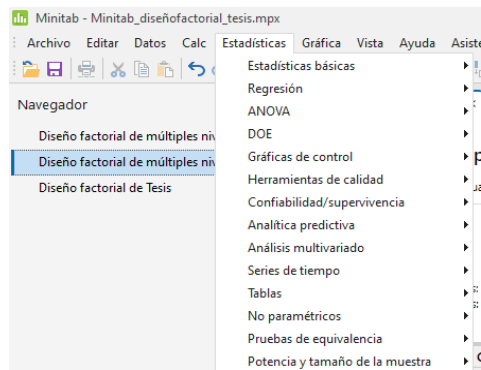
Minitab - Minitab_diseñofactorial_tesis.mpx

Archivo Editar Datos Calc Estadísticas Gráfica Vista Ayuda Asiste

Navegador

Diseño factorial de múltiples niv

Diseño factorial de múltiples niv

Diseño factorial de Tesis

Estadísticas básicas
Regresión
ANOVA
DOE
Gráficas de control
Herramientas de calidad
Confiabilidad/supervivencia
Analítica predictiva
Análisis multivariado
Series de tiempo
Tablas
No paramétricos
Pruebas de equivalencia
Potencia y tamaño de la muestra